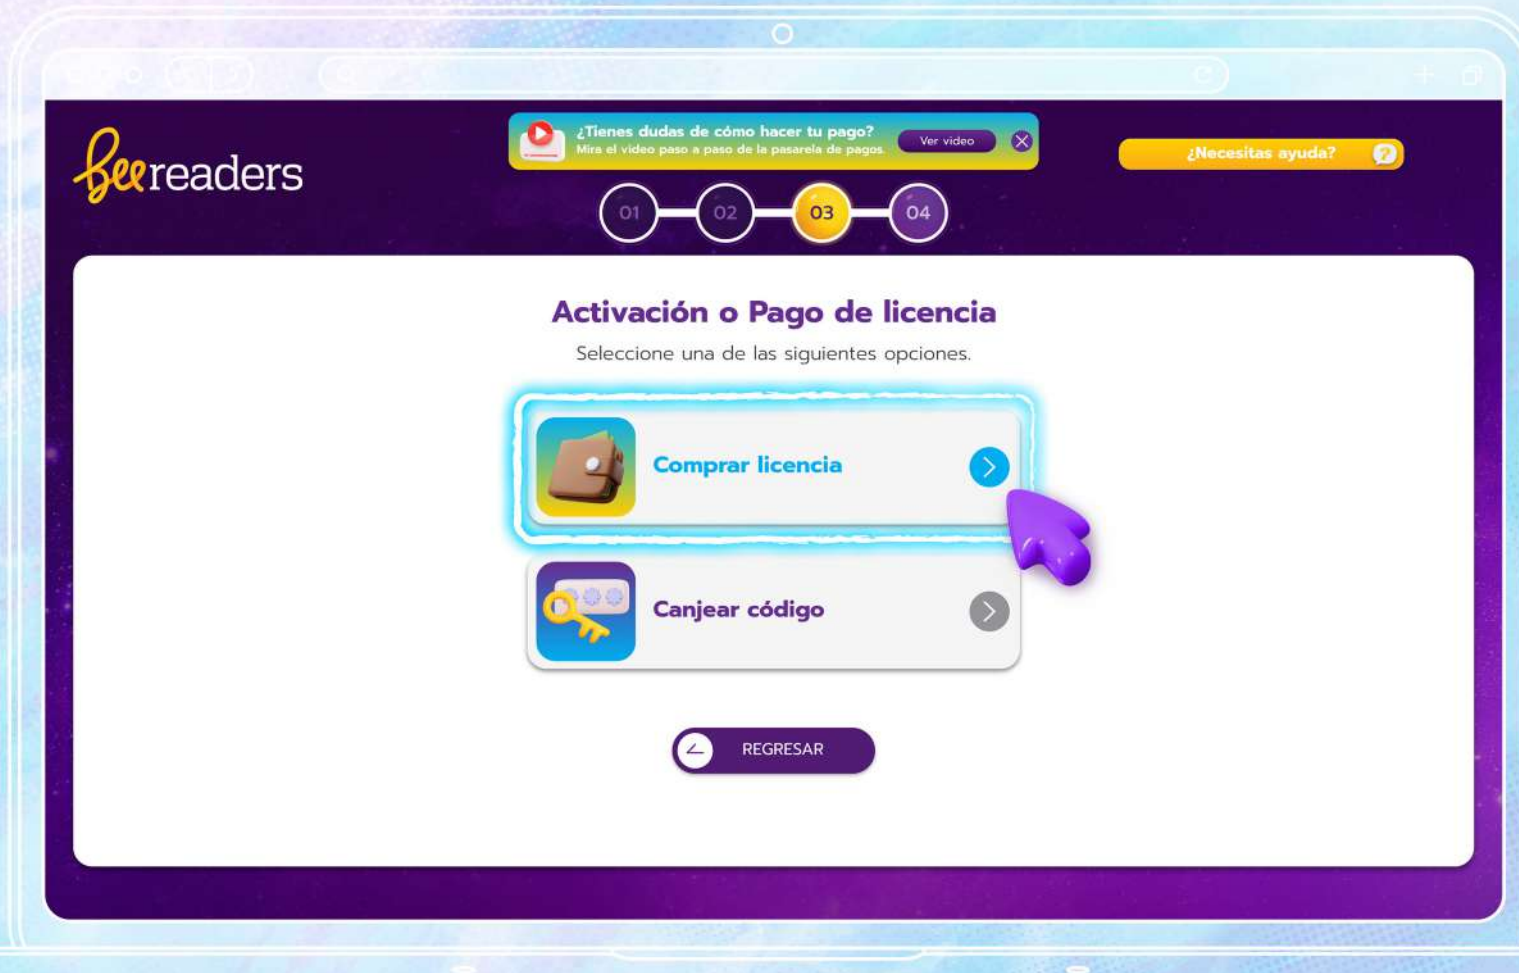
beereaders

¿Tienes dudas de cómo hacer tu pago?
Mira el video paso a paso de la pasarela de pagos.
Ver video

¿Necesitas ayuda?

01 02 03 04

Activación o Pago de licencia

Seleccione una de las siguientes opciones.

Comprar licencia

Canjear código

REGRESAR